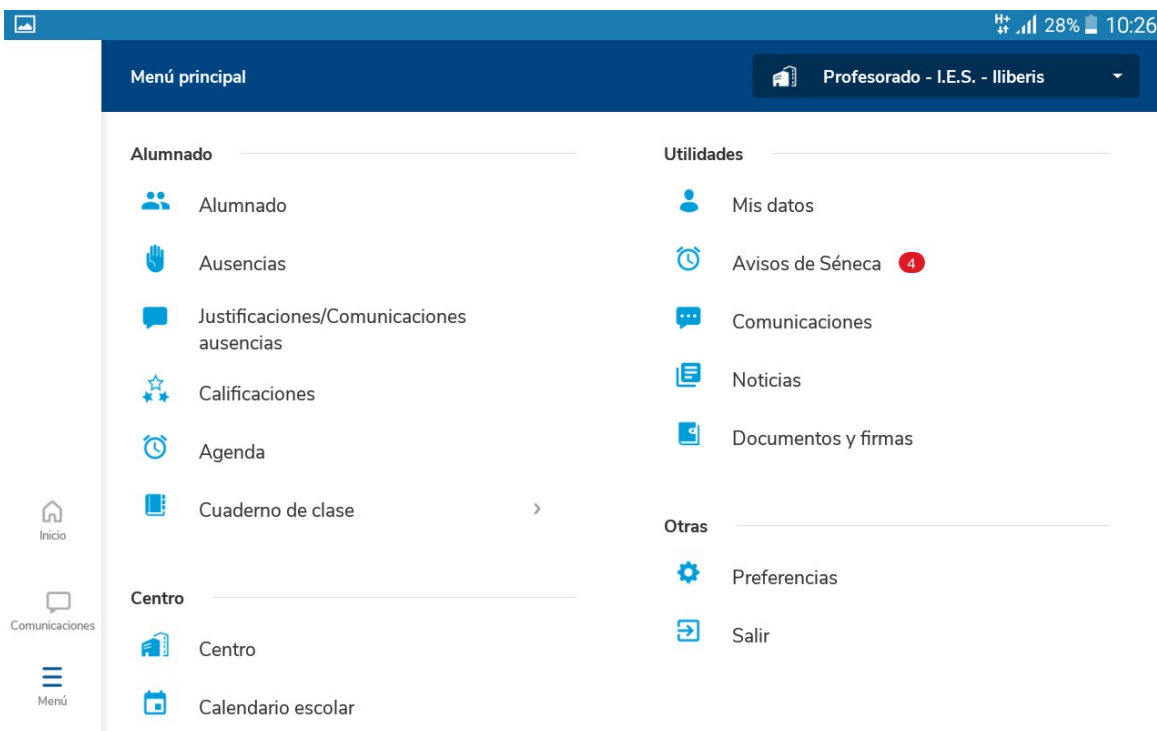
H+ 28% 10:26

Menú principal

Profesorado - I.E.S. - Iliberis

Alumnado

Alumnado

Ausencias

Justificaciones/Comunicaciones ausencias

Calificaciones

Agenda

Cuaderno de clase

Centro

Centro

Calendario escolar

Utilidades

Mis datos

Avisos de Séneca 4

Comunicaciones

Noticias

Documentos y firmas

Otras

Preferencias

Salir

Inicio

Comunicaciones

Menú